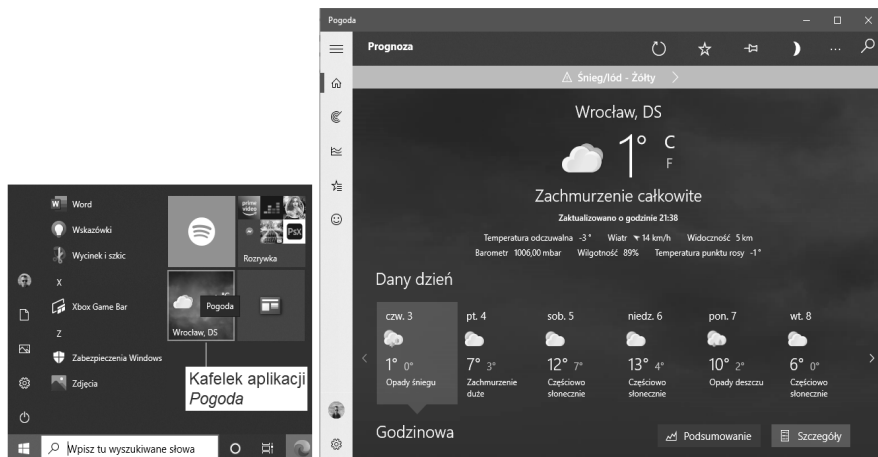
Word
Wskazówki
Wycinek i szkic
X
Xbox Game Bar
Z
Zabezpieczenia Windows
Zdjęcia
prime video
PsX
Rozrywka
Pogoda
Wrocław, DS
Kafelek aplikacji *Pogoda*
Wpisz tu wyszukiwane słowa

Pogoda
Prognoza
⚠ Śnieg/lód - Żółty
Wrocław, DS
1° C F
Zachmurzenie całkowite
Zaktualizowano o godzinie 21:38
Temperatura odczuwalna -3 ° Wiatr 14 km/h Widoczność 5 km
Barometr 1006,00 mbar Wilgotność 89% Temperatura punktu rosy -1 °
Dany dzień

| czw. 3 | pt. 4 | sob. 5 | niedz. 6 | pon. 7 | wt. 8 |
|---|---|---|---|---|---|
| 1° 0° | 7° 3° | 12° 7° | 13° 4° | 10° 2° | 6° 0° |
| Opady śniegu | Zachmurzenie duże | Częściowo słonecznie | Częściowo słonecznie | Opady deszczu | Częściowo słonecznie |

Godzinowa
Podsumowanie
Szczegóły